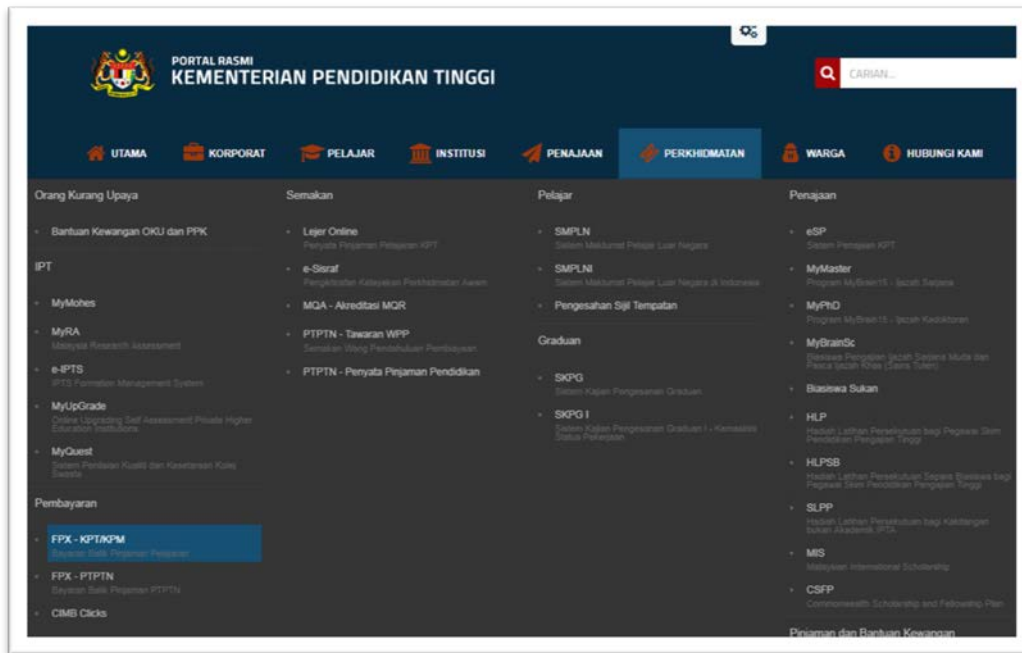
PORTAL RASMI
KEMENTERIAN PENDIDIKAN TINGGI

CARIAN...

UTAMA KORPORAT PELAJAR INSTITUSI PENAJAAN PERKHIDMATAN WARGA HUBUNGI KAMI

Orang Kurang Upaya

Bantuan Kewangan OKU dan PPK

IPT

MyMohes

MyRA
Malaysia Research Assessment

e-IPTS
IPTS Formation Management System

MyUpGrade
Online Upgrading Self Assessment Private Higher Education Institutions

MyQuest
Sistem Penilaian Kualiti dan Kesetaraan Kolej Swasta

Pembayaran

FPX - KPT/KPM
Bayaran Balik Pinjaman Pelajaran

FPX - PTPTN
Bayaran Balik Pinjaman PTPTN

CIMB Clicks

Semakan

Lejer Online
Penyata Pinjaman Pelajaran KPT

e-Sisraf
Pengiktirafan Kelayakan Perkhidmatan Awam

MQA - Akreditasi MQR

PTPTN - Tawaran WPP
Semakan Wang Pendahuluan Pembiayaan

PTPTN - Penyata Pinjaman Pendidikan

Pelajar

SMPLN
Sistem Maklumat Pelajar Luar Negara

SMPLNI
Sistem Maklumat Pelajar Luar Negara di Indonesia

Pengesahan Sijil Tempatan

Graduan

SKPG
Sistem Kajian Pengesanan Graduan

SKPG I
Sistem Kajian Pengesanan Graduan I - Kemaskini Status Pekerjaan

Penajaan

eSP
Sistem Penajaan KPT

MyMaster
Program MyBrain15 - Ijazah Sarjana

MyPhD
Program MyBrain15 - Ijazah Kedoktoran

MyBrainSc
Biasiswa Pengajian Ijazah Sarjana Muda dan Pasca Ijazah Khas (Sains Tulen)

Biasiswa Sukan

HLP
Hadiah Latihan Persekutuan bagi Pegawai Skim Pendidikan Pengajian Tinggi

HLPSB
Hadiah Latihan Persekutuan Separa Biasiswa bagi Pegawai Skim Pendidikan Pengajian Tinggi

SLPP
Hadiah Latihan Persekutuan bagi Kakitangan bukan Akademik IPTA

MIS
Malaysian International Scholarship

CSFP
Commonwealth Scholarship and Fellowship Plan

Pinjaman dan Bantuan Kewangan